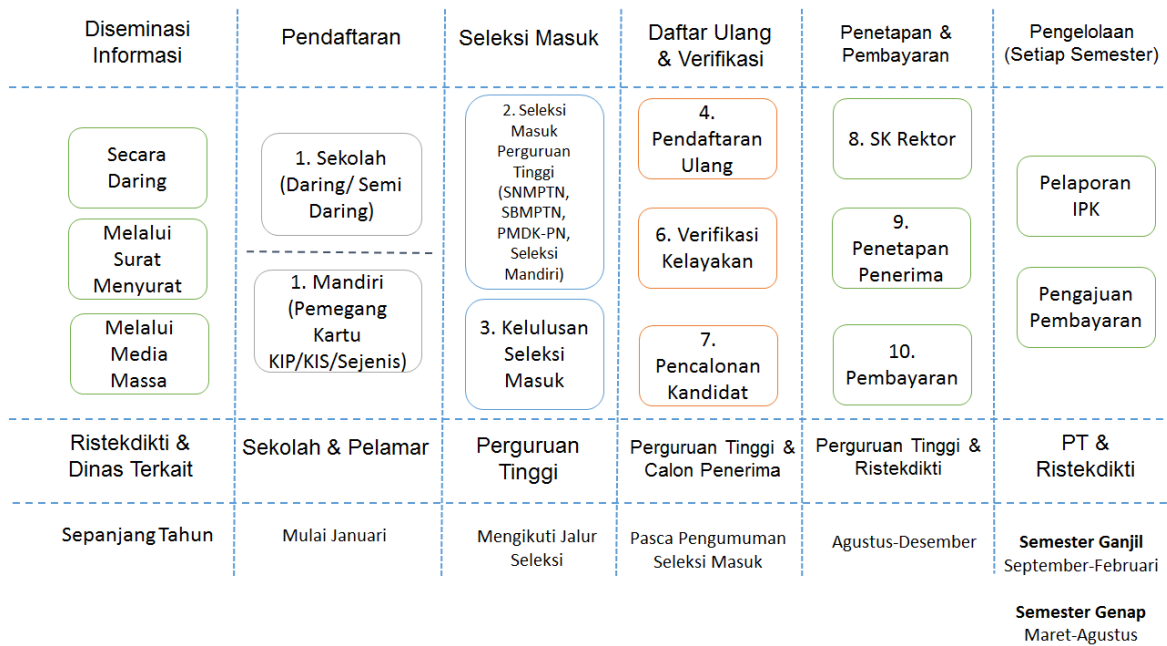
| Diseminasi Informasi | Pendaftaran | Seleksi Masuk | Daftar Ulang & Verifikasi | Penetapan & Pembayaran | Pengelolaan (Setiap Semester) |
|---|---|---|---|---|---|
| Secara Daring<br>Melalui Surat Menyurat<br>Melalui Media Massa | 1. Sekolah (Daring/ Semi Daring)<br>1. Mandiri (Pemegang Kartu KIP/KIS/Sejenis) | 2. Seleksi Masuk Perguruan Tinggi (SNMPTN, SBMPTN, PMDK-PN, Seleksi Mandiri)<br>3. Kelulusan Seleksi Masuk | 4. Pendaftaran Ulang<br>6. Verifikasi Kelayakan<br>7. Pencalonan Kandidat | 8. SK Rektor<br>9. Penetapan Penerima<br>10. Pembayaran | Pelaporan IPK<br>Pengajuan Pembayaran |
| Ristekdikti & Dinas Terkait | Sekolah & Pelamar | Perguruan Tinggi | Perguruan Tinggi & Calon Penerima | Perguruan Tinggi & Ristekdikti | PT & Ristekdikti |
| Sepanjang Tahun | Mulai Januari | Mengikuti Jalur Seleksi | Pasca Pengumuman Seleksi Masuk | Agustus-Desember | Semester Ganjil September-Februari<br>Semester Genap Maret-Agustus |